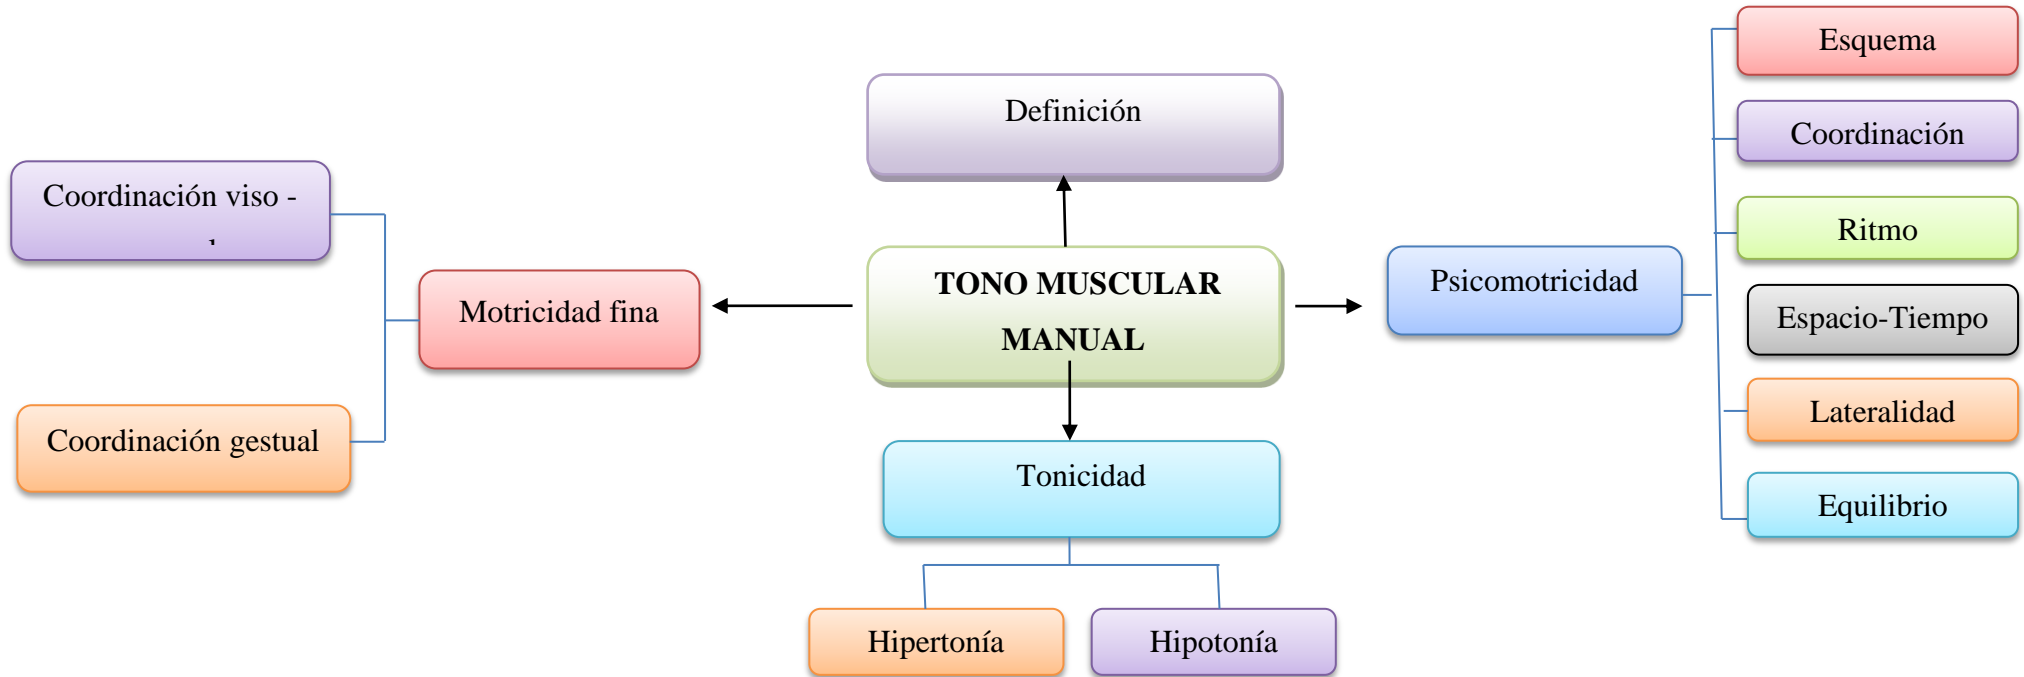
Definición

Coordinación viso -

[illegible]

Motricidad fina

Coordinación gestual

TONO MUSCULAR MANUAL

Tonicidad

Hipertonía

Hipotonía

Psicomotricidad

Esquema

Coordinación

Ritmo

Espacio-Tiempo

Lateralidad

Equilibrio